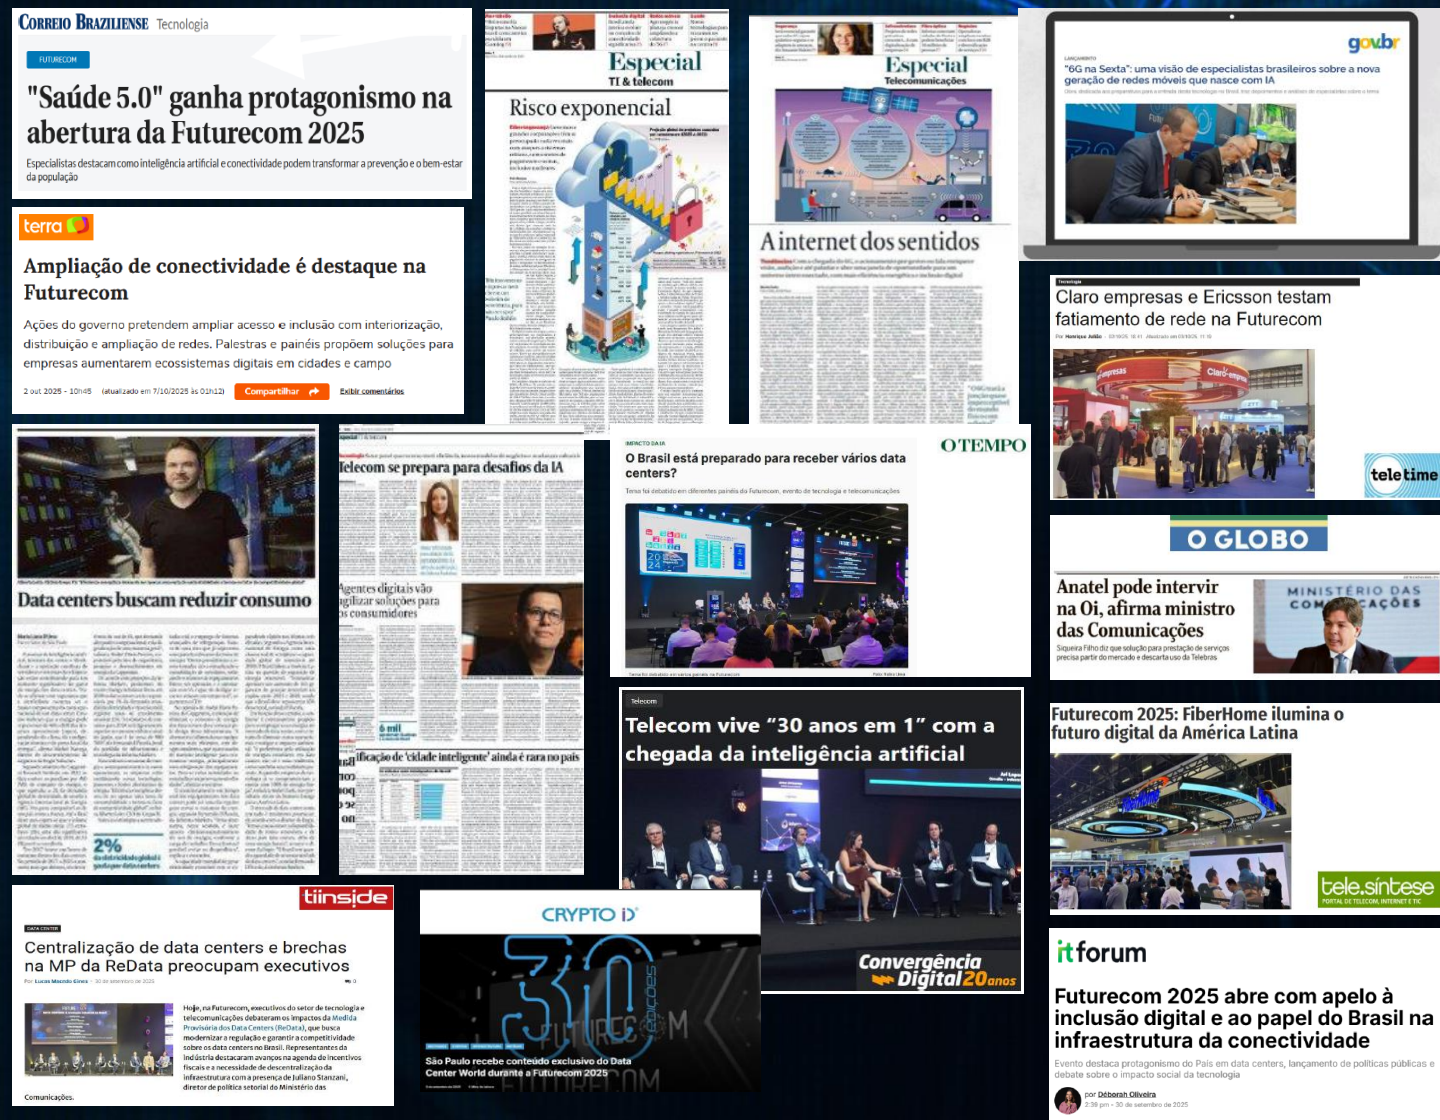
CORREIO BRAZILIENSE Tecnologia

FUTURECOM

"Saúde 5.0" ganha protagonismo na abertura da Futurecom 2025

Especialistas destacam como inteligência artificial e conectividade podem transformar a prevenção e o bem-estar da população

terra

Ampliação de conectividade é destaque na Futurecom

Ações do governo pretendem ampliar acesso e inclusão com interiorização, distribuição e ampliação de redes. Palestras e painéis propõem soluções para empresas aumentarem ecossistemas digitais em cidades e campo

2 out 2025 - 10h45 (atualizado em 7/10/2025 às 01h12) Compartilhar Exibir comentários

Especial
TI & telecom

Risco exponencial

Especial
Telecomunicações

A internet dos sentidos

gov.br

"6G na Sexta": uma visão de especialistas brasileiros sobre a nova geração de redes móveis que nasce com IA

Claro empresas e Ericsson testam fatiamento de rede na Futurecom

teletime

Data centers buscam reduzir consumo

Telecom se prepara para desafios da IA

Agentes digitais vão agilizar soluções para os consumidores

6 mil

ficação de 'cidade inteligente' ainda é rara no país

2%

O TEMPO

O Brasil está preparado para receber vários data centers?

O GLOBO

Anatel pode intervir na Oi, afirma ministro das Comunicações

MINISTÉRIO DAS COMUNICAÇÕES

Futurecom 2025: FiberHome ilumina o futuro digital da América Latina

tele.síntese
PORTAL DE TELECOM, INTERNET E TIC

Telecom

Telecom vive "30 anos em 1" com a chegada da inteligência artificial

Convergência Digital 20 anos

tiinside

DATA CENTER

Centralização de data centers e brechas na MP da ReData preocupam executivos

Hoje, na Futurecom, executivos do setor de tecnologia e telecomunicações debateram os impactos da Medida Provisória dos Data Centers (ReData), que busca modernizar a regulação e garantir a competitividade sobre os data centers no Brasil. Representantes da indústria destacaram avanços na agenda de incentivos fiscais e a necessidade de descentralização da infraestrutura com a presença de Juliano Stanzani, diretor de política setorial do Ministério das Comunicações.

CRYPTO ID

30 edições
FUTURECOM

São Paulo recebe conteúdo exclusivo do Data Center World durante a Futurecom 2025

itforum

Futurecom 2025 abre com apelo à inclusão digital e ao papel do Brasil na infraestrutura da conectividade

Evento destaca protagonismo do País em data centers, lançamento de políticas públicas e debate sobre o impacto social da tecnologia

por Déborah Oliveira
2:38 pm - 30 de setembro de 2025